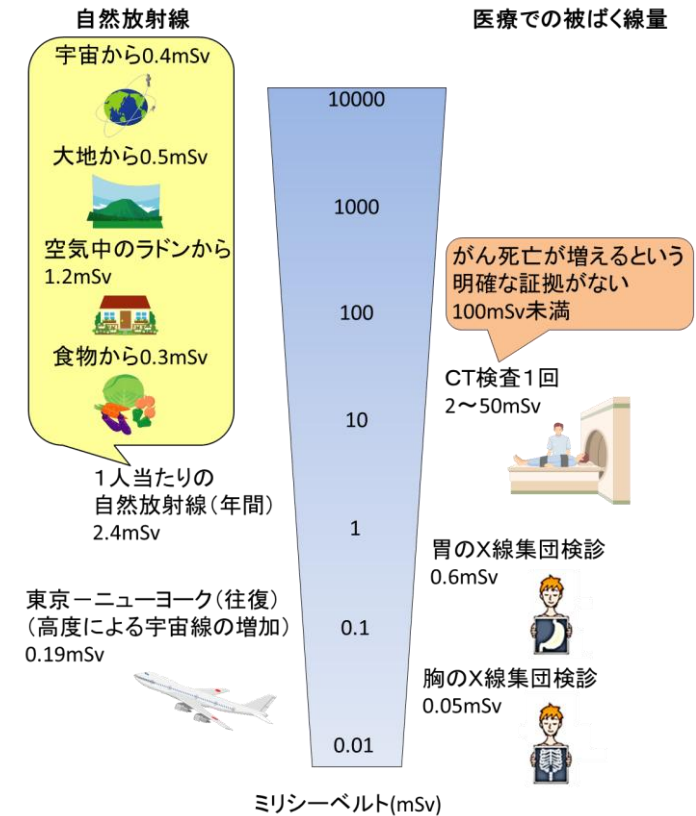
自然放射線

医療での被ばく線量

宇宙から0.4mSv

大地から0.5mSv

空気中のラドンから
1.2mSv

食物から0.3mSv

1人当たりの
自然放射線（年間）
2.4mSv

東京－ニューヨーク（往復）
（高度による宇宙線の増加）
0.19mSv

10000

1000

100

10

1

0.1

0.01

がん死亡が増えるという
明確な証拠がない
100mSv未満

CT検査１回
2～50mSv

胃のX線集団検診
0.6mSv

胸のX線集団検診
0.05mSv

ミリシーベルト(mSv)